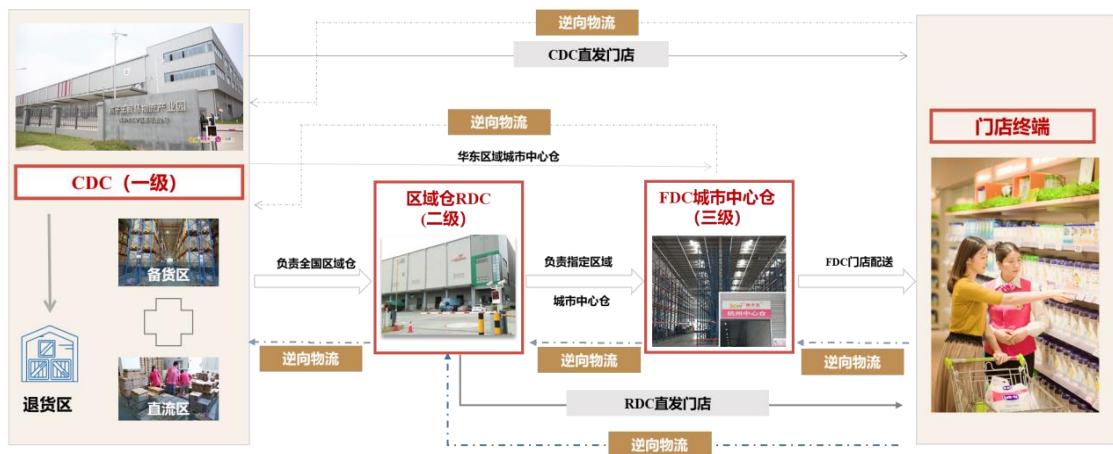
逆向物流

CDC直发门店

逆向物流

华东区域城市中心仓

CDC（一级）

备货区

退货区

直流区

负责全国区域仓

区域仓RDC
（二级）

负责指定区域

城市中心仓

FDC城市中心仓
（三级）

杭州中心仓

FDC门店配送

门店终端

逆向物流

逆向物流

逆向物流

RDC直发门店

逆向物流